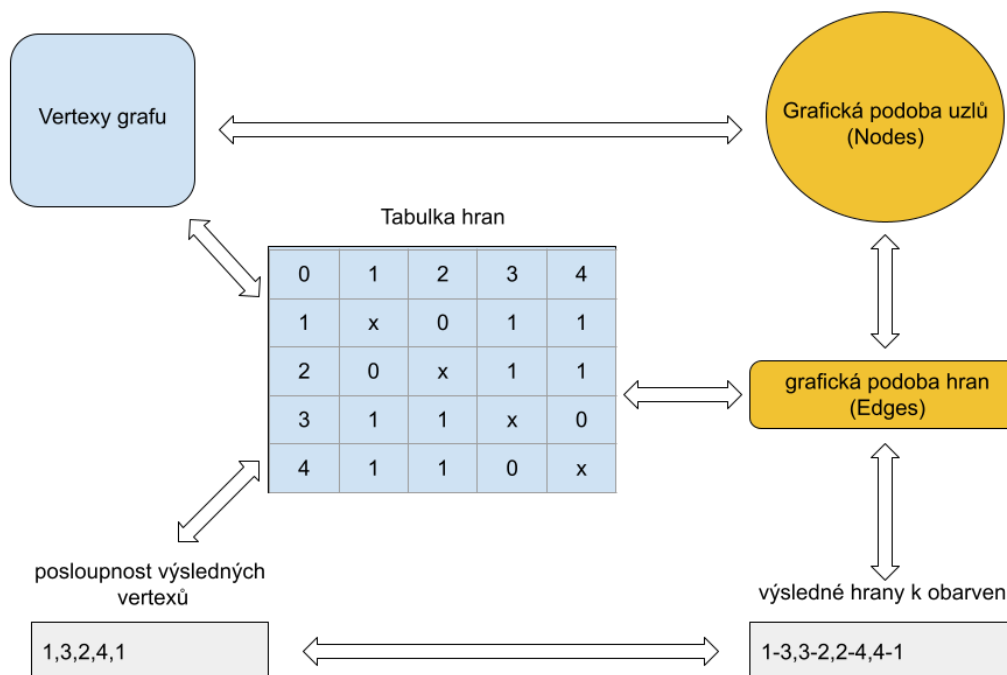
Vertexy grafu

Grafická podoba uzlů (Nodes)

Tabulka hran

| 0 | 1 | 2 | 3 | 4 |
|---|---|---|---|---|
| 1 | x | 0 | 1 | 1 |
| 2 | 0 | x | 1 | 1 |
| 3 | 1 | 1 | x | 0 |
| 4 | 1 | 1 | 0 | x |

grafická podoba hran (Edges)

posloupnost výsledných vertexů

výsledné hrany k obarven

1,3,2,4,1

1-3,3-2,2-4,4-1